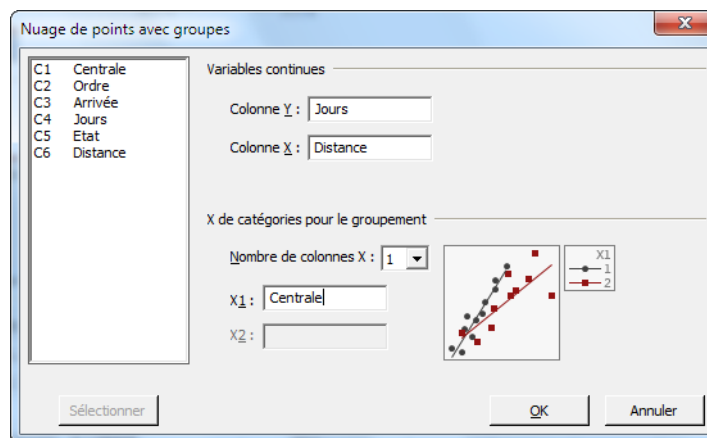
Nuage de points avec groupes

C1 Centrale
C2 Ordre
C3 Arrivée
C4 Jours
C5 Etat
C6 Distance

Variables continues

Colonne Y : Jours

Colonne X : Distance

X de catégories pour le groupement

Nombre de colonnes X : 1

X1 : Centrale

X2 :

X1
1
2

Sélectionner

OK

Annuler